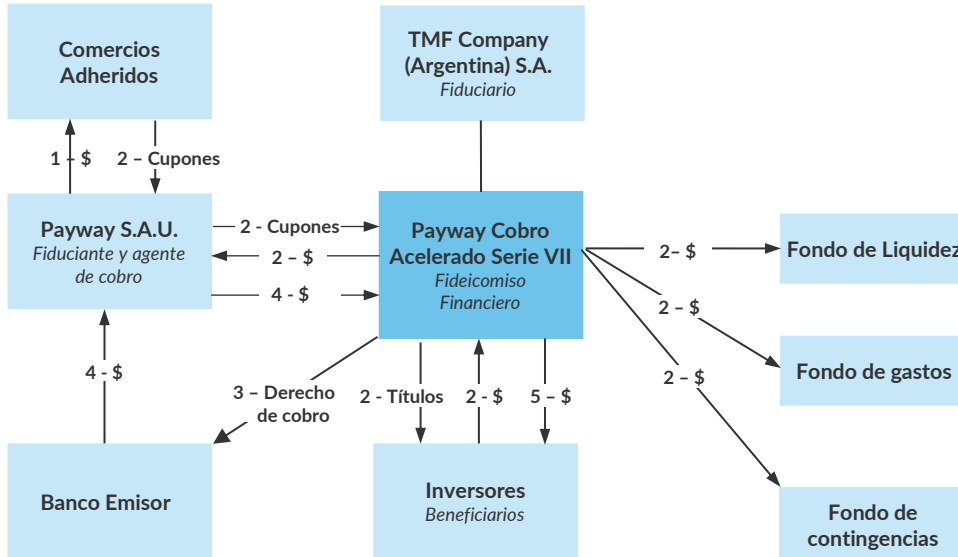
Comercios Adheridos

TMF Company (Argentina) S.A.
Fiduciario

1 - $

2 – Cupones

Payway S.A.U.
Fiduciante y agente de cobro

2 - Cupones

2 – $

4 - $

Payway Cobro Acelerado Serie VII
Fideicomiso Financiero

2– $

Fondo de Liquidez

2 – $

Fondo de gastos

2 – $

4 - $

3 – Derecho de cobro

2 - Títulos

2 - $

5 – $

Banco Emisor

Inversores
Beneficiarios

Fondo de contingencias